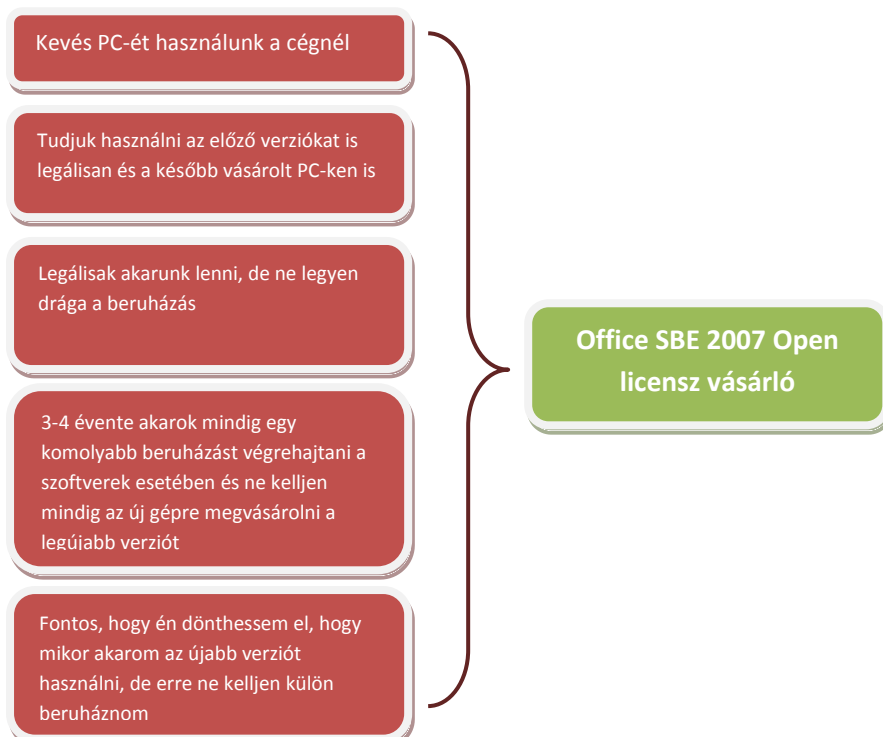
Kevés PC-ét használunk a cégnél

Tudjuk használni az előző verziókat is legálisan és a később vásárolt PC-ken is

Legálisak akarunk lenni, de ne legyen drága a beruházás

3-4 évente akarok mindig egy komolyabb beruházást végrehajtani a szoftverek esetében és ne kelljen mindig az új gépre megvásárolni a legújabb verziót

Fontos, hogy én dönthessem el, hogy mikor akarom az újabb verziót használni, de erre ne kelljen külön beruháznom

Office SBE 2007 Open licensz vásárló